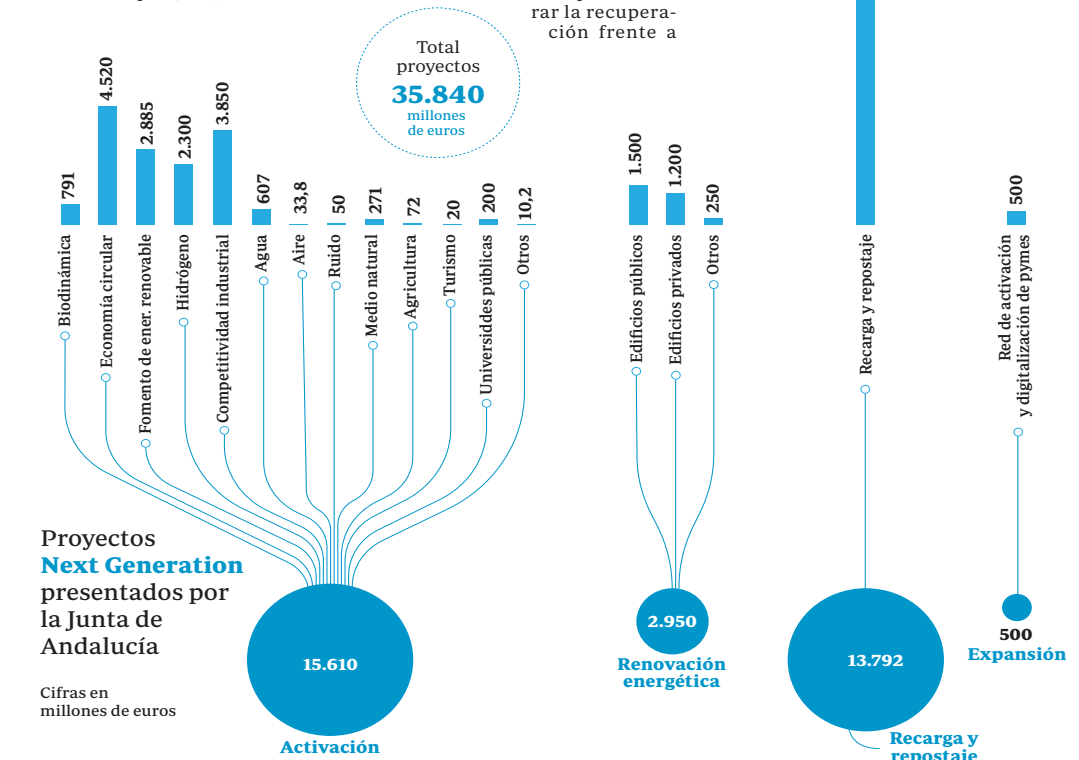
rar la recuperación frente a

Total proyectos
35.840
millones de euros

791
Biodinámica
4.520
Economía circular
2.885
Fomento de ener. renovable
2.300
Hidrógeno
3.850
Competitividad industrial
607
Agua
33,8
Aire
50
Ruido
271
Medio natural
72
Agricultura
20
Turismo
200
Universidades públicas
10,2
Otros

1.500
Edificios públicos
1.200
Edificios privados
250
Otros

Recarga y repostaje

500
Red de activación y digitalización de pymes

Proyectos
Next Generation
presentados por la Junta de Andalucía

Cifras en millones de euros

15.610
Activación

2.950
Renovación energética

13.792
Recarga y repostaje

500
Expansión